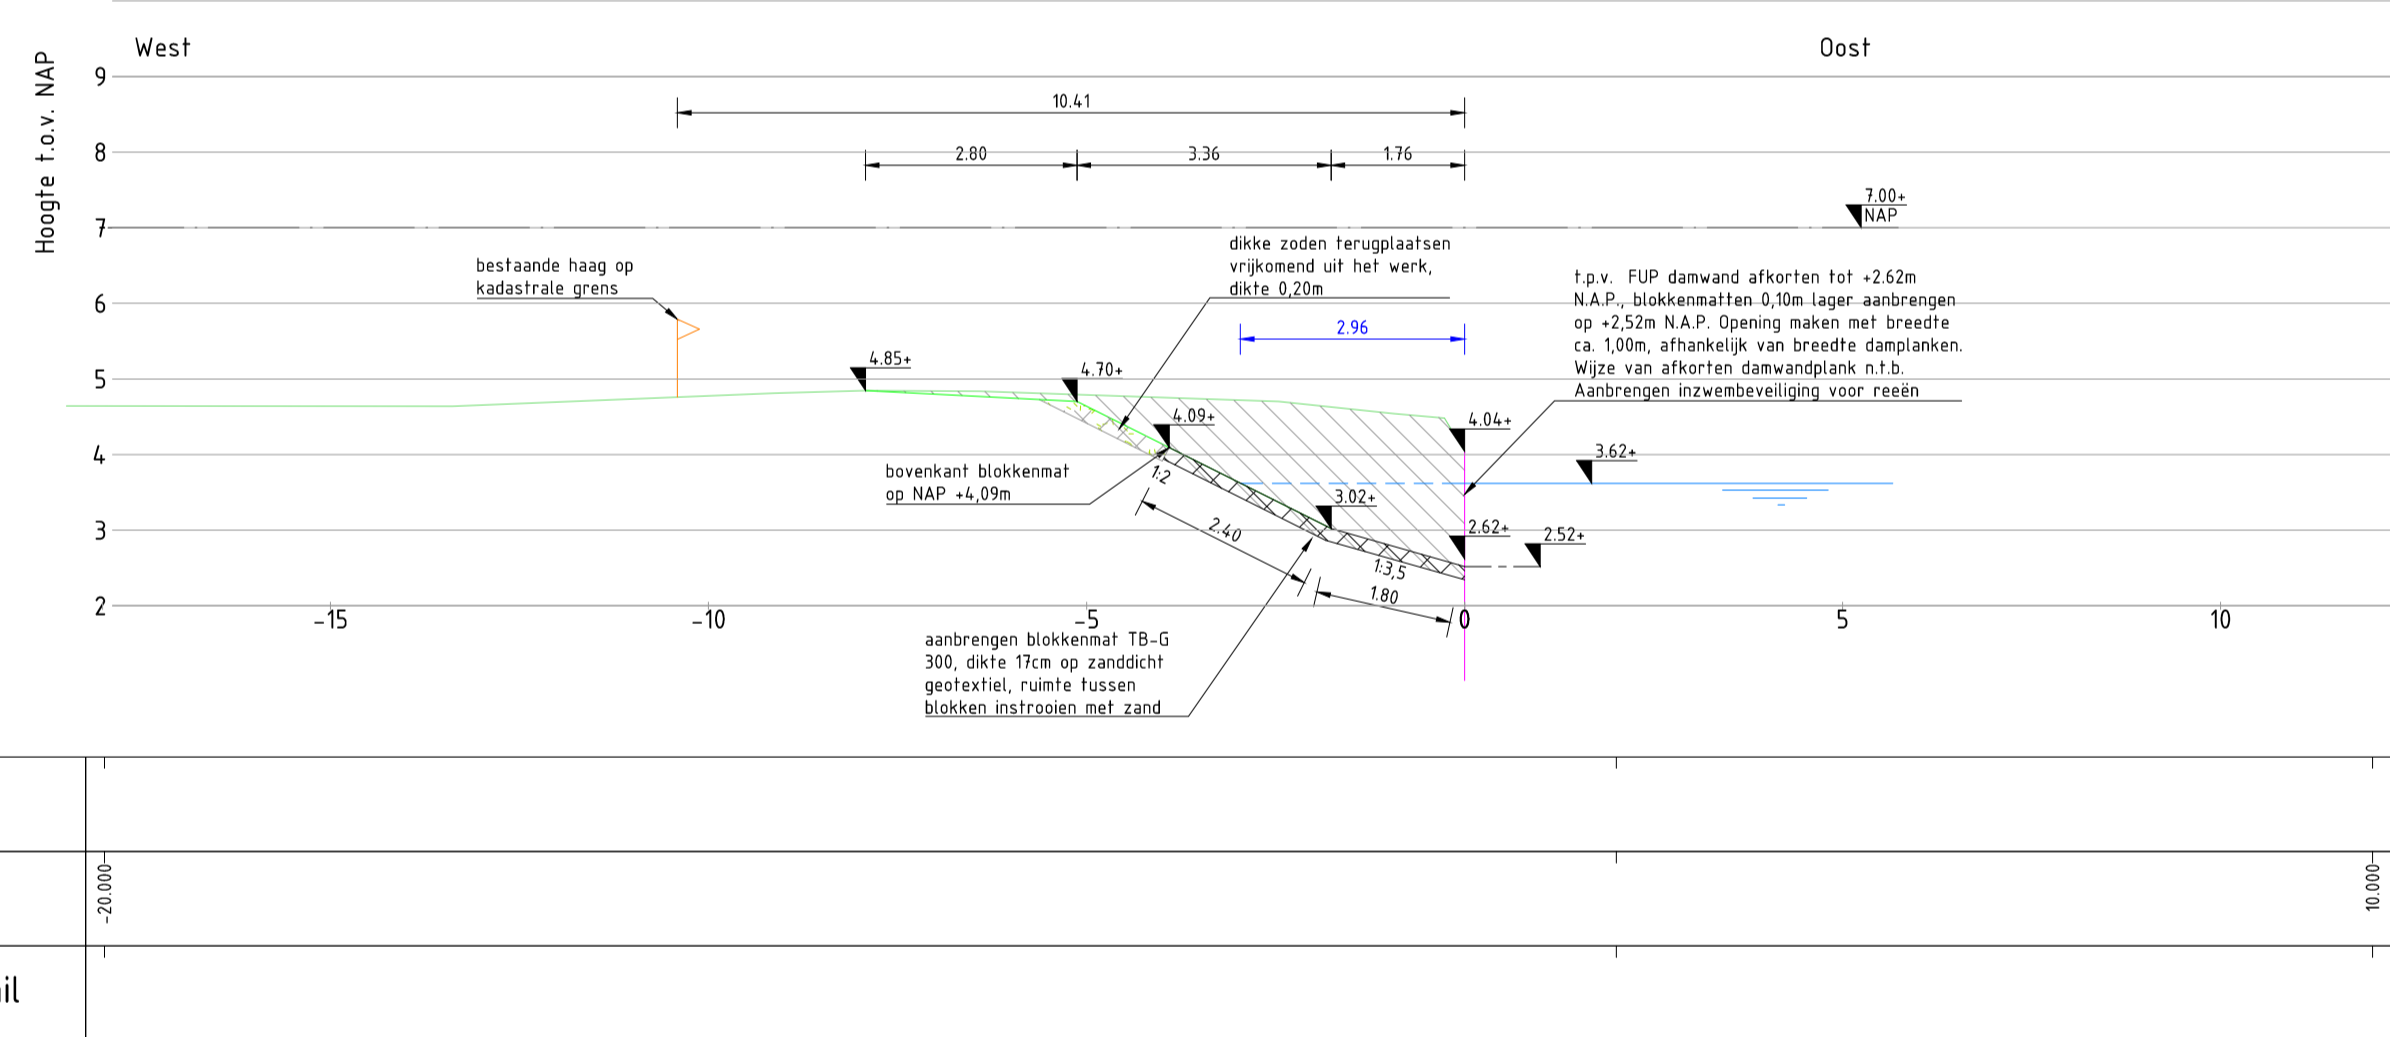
West

Oost

Hoogte t.o.v. NAP

9
8
7
6
5
4
3
2

10.41

2.80
3.36
1.76

7.00+
NAP

dikke zoden terugplaatsen vrijkomend uit het werk, dikte 0,20m

bestaande haag op kadastrale grens

t.p.v. FUP damwand afkorten tot +2.62m N.A.P., blokkenmatten 0,10m lager aanbrengen op +2,52m N.A.P. Opening maken met breedte ca. 1,00m, afhankelijk van breedte damplanken. Wijze van afkorten damwandplank n.t.b. Aanbrengen inzwembeveiliging voor reeën

2.96

4.85+
4.70+
4.09+
4.04+
3.62+

bovenkant blokkenmat op NAP +4,09m

1:2
3.02+
2.40
2.62+
2.52+
1:3,5
1.80

-15
-10
-5
0
5
10

aanbrengen blokkenmat TB-G 300, dikte 17cm op zanddicht geotextiel, ruimte tussen blokken instrooien met zand

-20.000
10.000

il